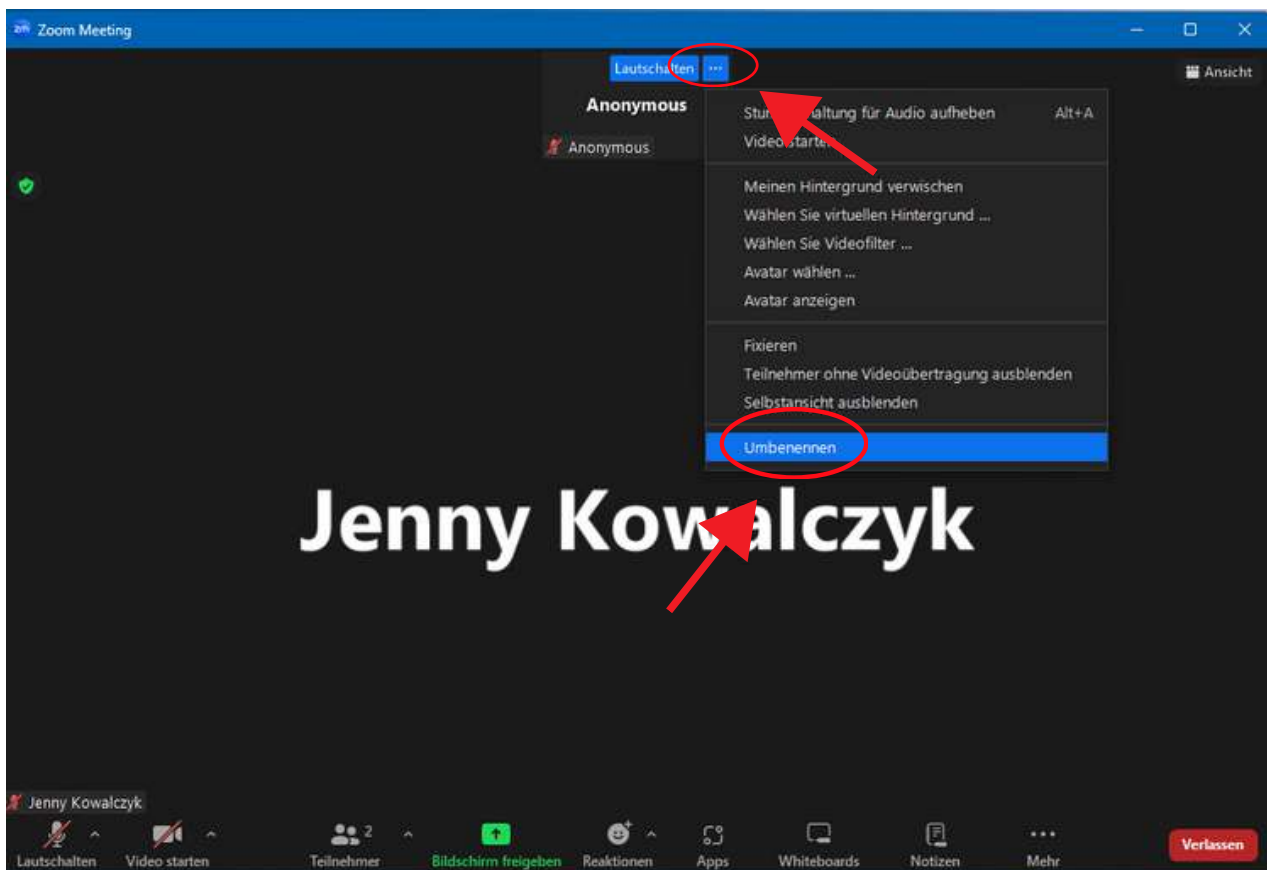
Zoom Meeting

Lautschalten ···

Ansicht

Anonymous

Anonymous

Stu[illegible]altung für Audio aufheben Alt+A
Video starten

Meinen Hintergrund verwischen
Wählen Sie virtuellen Hintergrund ...
Wählen Sie Videofilter ...
Avatar wählen ...
Avatar anzeigen

Fixieren
Teilnehmer ohne Videoübertragung ausblenden
Selbstansicht ausblenden

Umbenennen

Jenny Kowalczyk

Jenny Kowalczyk

Lautschalten
Video starten
Teilnehmer 2
Bildschirm freigeben
Reaktionen
Apps
Whiteboards
Notizen
Mehr
Verlassen